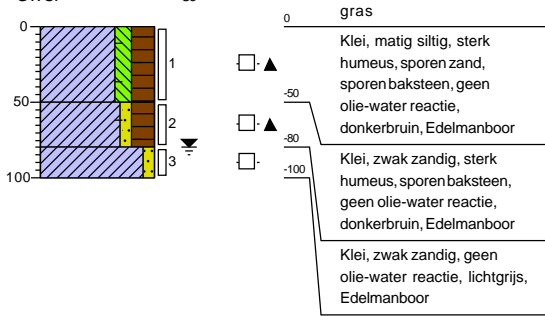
0
50
100

1
2
3

0
gras

Klei, matig siltig, sterk humeus, sporen zand, sporen baksteen, geen olie-water reactie, donkerbruin, Edelmanboor

-50
-80
Klei, zwak zandig, sterk humeus, sporen baksteen, geen olie-water reactie, donkerbruin, Edelmanboor

-100
Klei, zwak zandig, geen olie-water reactie, lichtgrijs, Edelmanboor